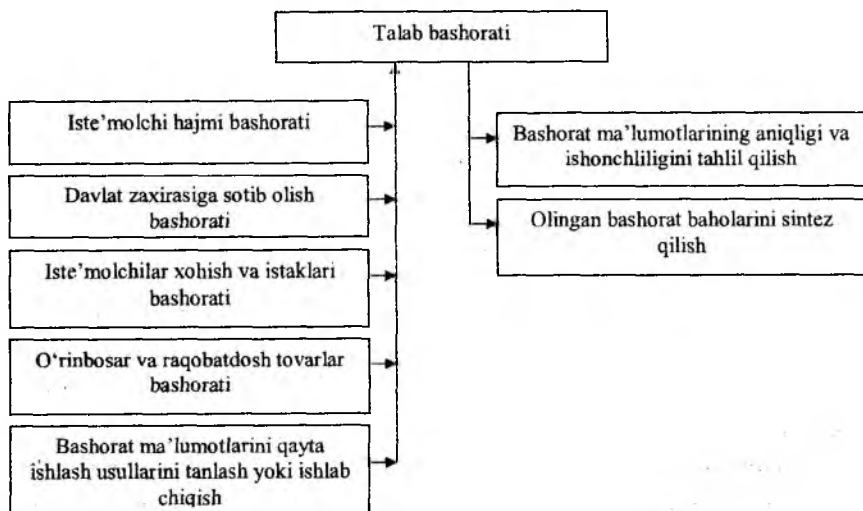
Talab bashorati

Iste'molchi hajmi bashorati

Davlat zaxirasiga sotib olish bashorati

Iste'molchilar xohish va istaklari bashorati

O'rinbosar va raqobatdosh tovarlar bashorati

Bashorat ma'lumotlarini qayta ishlash usullarini tanlash yoki ishlab chiqish

Bashorat ma'lumotlarining aniqligi va ishonchliligini tahlil qilish

Olingan bashorat baholarini sintez qilish